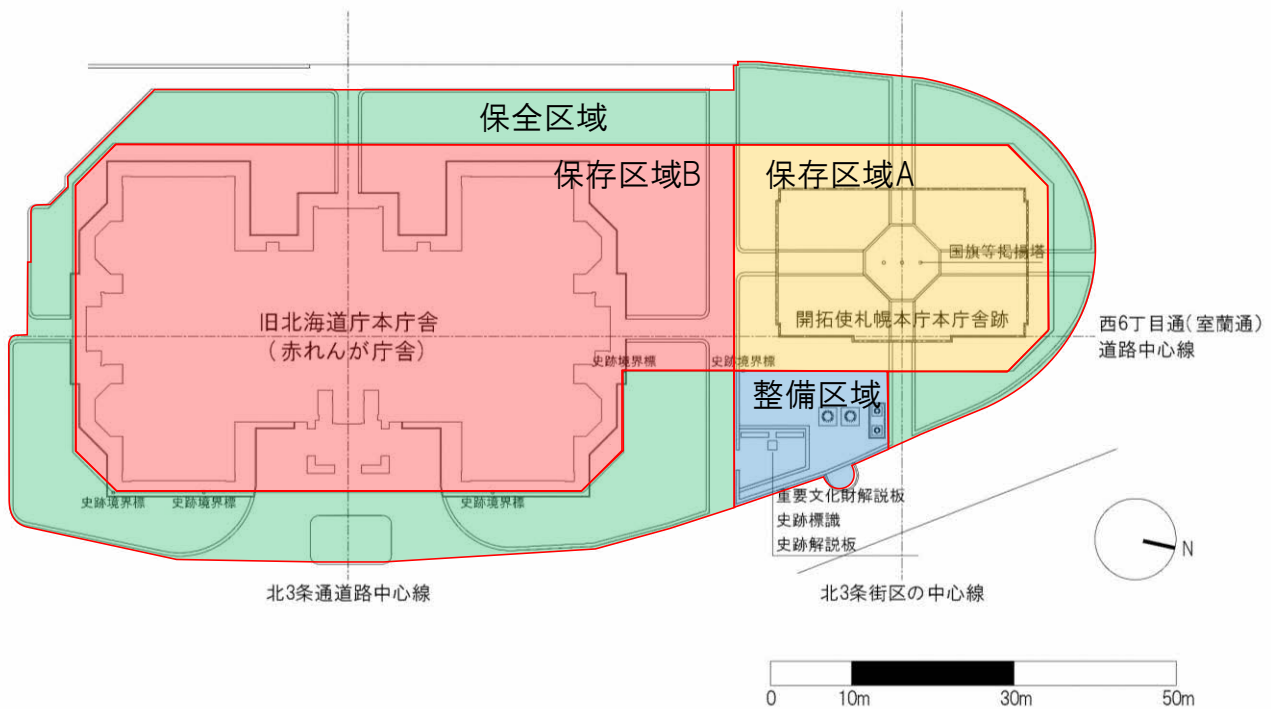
保全区域

保存区域B

保存区域A

国旗等掲揚塔

旧北海道庁本庁舎
（赤れんが庁舎）

開拓使札幌本庁本庁舎跡

西6丁目通（室蘭通）
道路中心線

史跡境界標

史跡境界標

整備区域

史跡境界標

史跡境界標

史跡境界標

重要文化財解説板
史跡標識
史跡解説板

N

北3条通道路中心線

北3条街区の中心線

0
10m
30m
50m